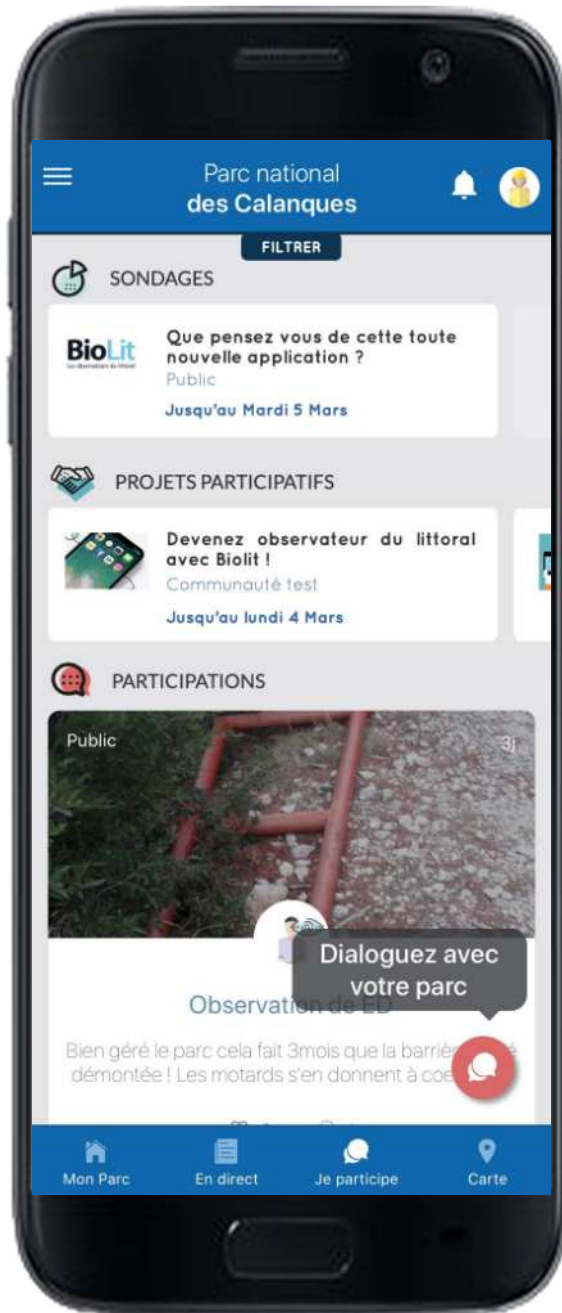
Parc national
des Calanques

FILTRER

SONDAGES

BioLit

Que pensez vous de cette toute nouvelle application ?
Public
Jusqu'au Mardi 5 Mars

PROJETS PARTICIPATIFS

Devenez observateur du littoral avec Biolit !
Communauté test
Jusqu'au lundi 4 Mars

PARTICIPATIONS

Public
3j

Dialoguez avec votre parc

Observation de ED

Bien géré le parc cela fait 3mois que la barrière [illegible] démontée ! Les motards s'en donnent à coe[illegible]

Mon Parc
En direct
Je participe
Carte